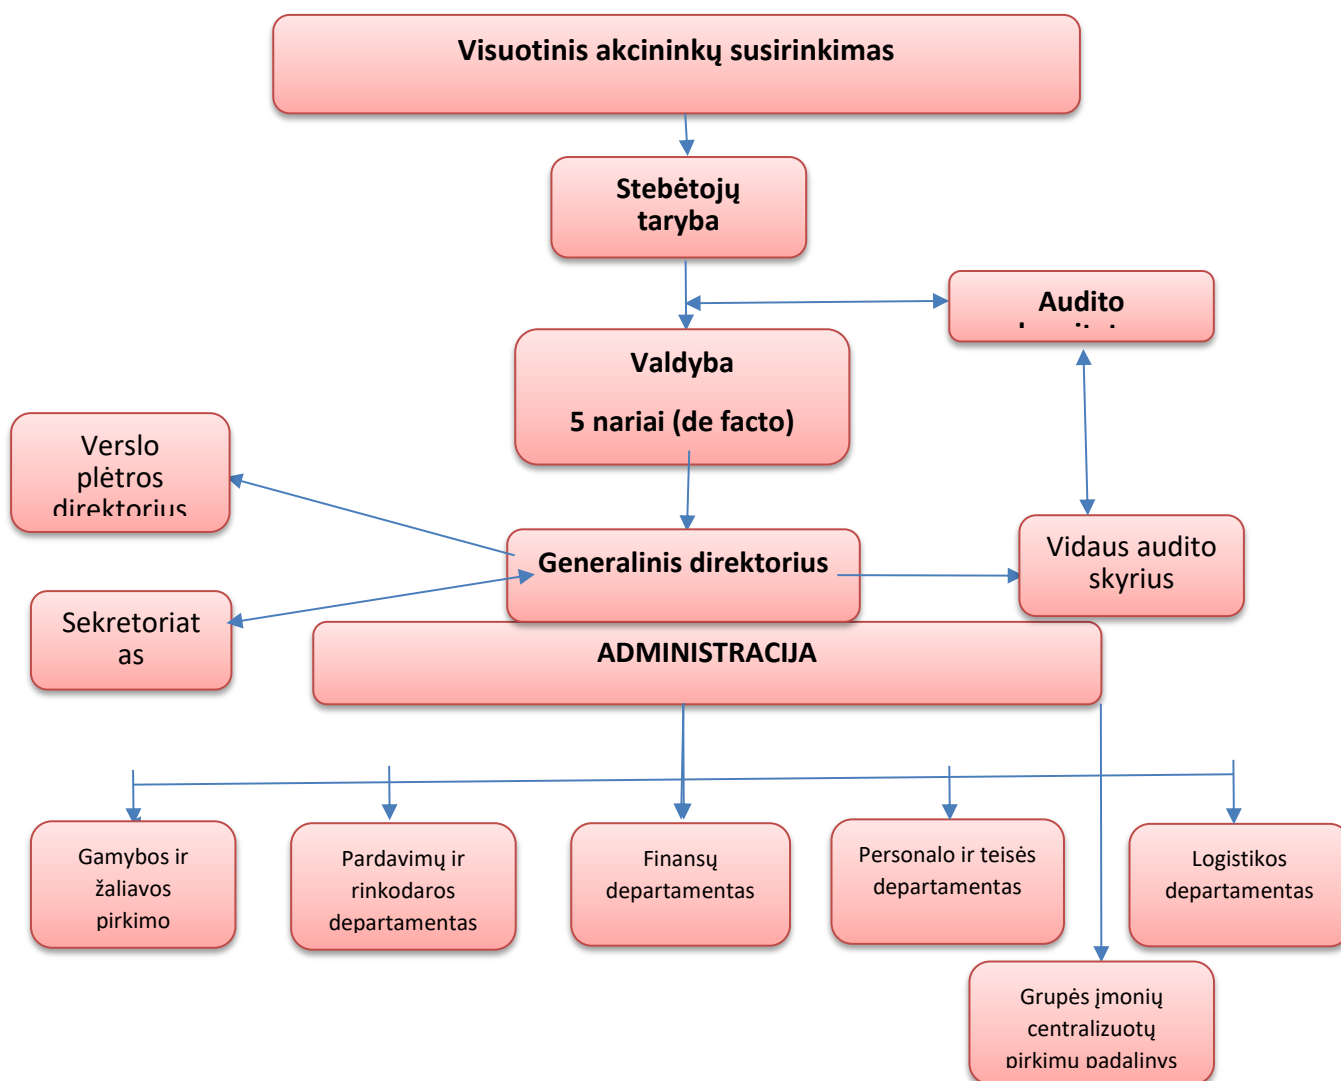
Visuotinis akcininkų susirinkimas

Stebėtojų taryba

Audito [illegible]

Valdyba

5 nariai (de facto)

Verslo plėtros direktorius

Generalinis direktorius

Vidaus audito skyrius

Sekretoriat as

ADMINISTRACIJA

Gamybos ir žaliavos pirkimo

Pardavimų ir rinkodaros departamentas

Finansų departamentas

Personalo ir teisės departamentas

Logistikos departamentas

Grupės įmonių centralizuotų pirkimų padalinys